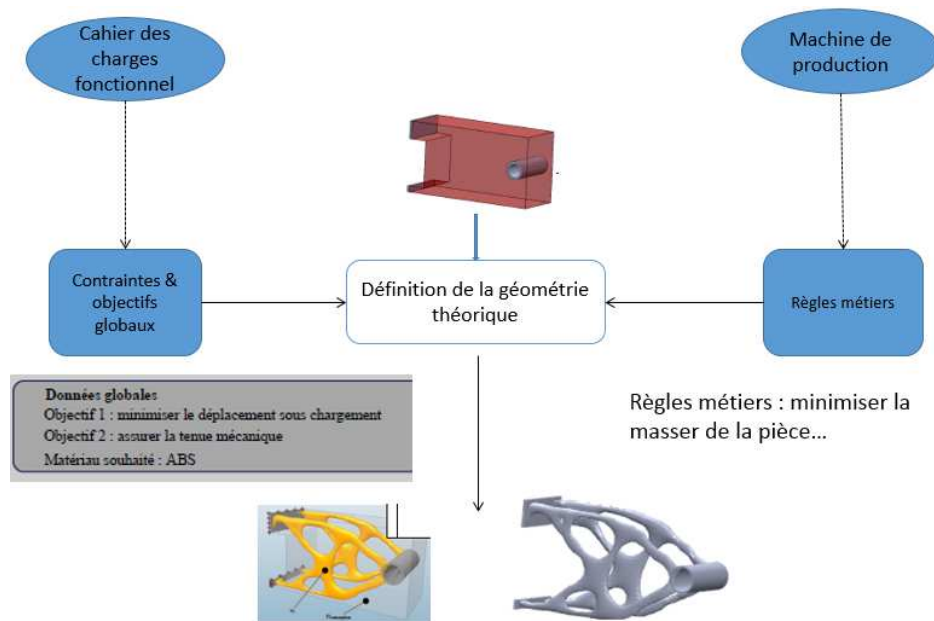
Cahier des charges fonctionnel

Machine de production

Contraintes & objectifs globaux

Définition de la géométrie théorique

Règles métiers

Données globales
Objectif 1 : minimiser le déplacement sous chargement
Objectif 2 : assurer la tenue mécanique
Matériau souhaité : ABS

Règles métiers : minimiser la masser de la pièce...